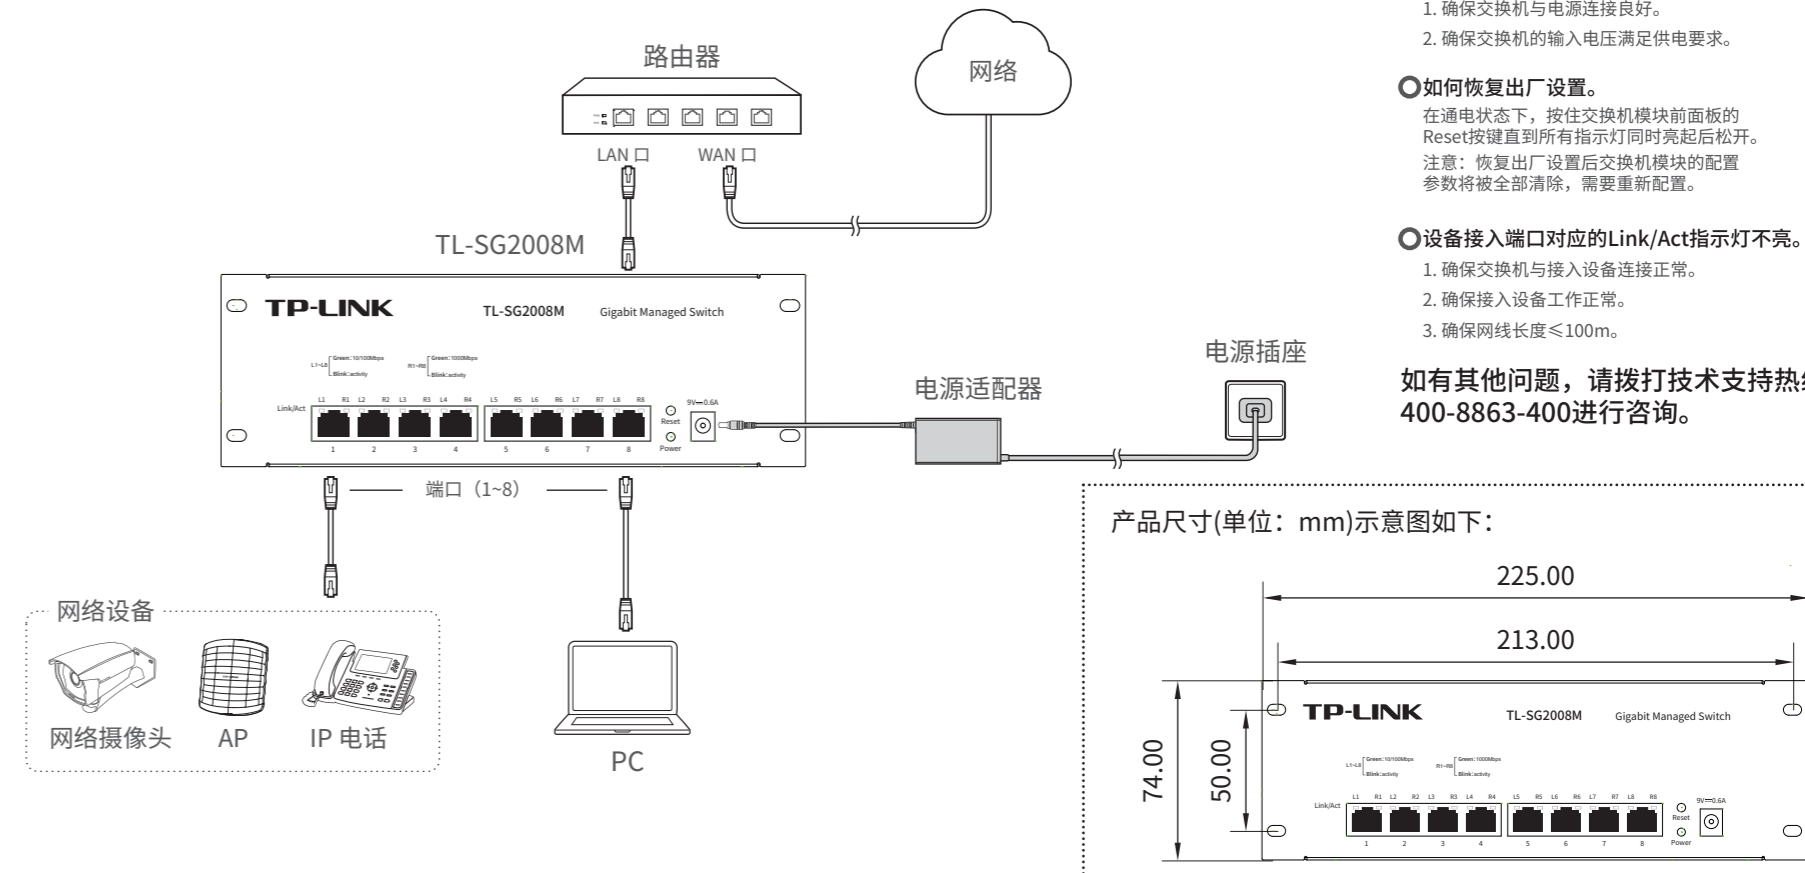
1. 确保交换机与电源连接良好。
2. 确保交换机的输入电压满足供电要求。

如何恢复出厂设置。
在通电状态下，按住交换机模块前面板的Reset按键直到所有指示灯同时亮起后松开。
注意：恢复出厂设置后交换机模块的配置参数将被全部清除，需要重新配置。

设备接入端口对应的Link/Act指示灯不亮。
1. 确保交换机与接入设备连接正常。
2. 确保接入设备工作正常。
3. 确保网线长度≤100m。

如有其他问题，请拨打技术支持热线400-8863-400进行咨询。

路由器

网络

LAN 口 WAN 口

TL-SG2008M

TP-LINK TL-SG2008M Gigabit Managed Switch

L1~L8 Green: 10/100Mbps Blink: activity R1~R8 Green: 1000Mbps Blink: activity

Link/Act L1 R1 L2 R2 L3 R3 L4 R4 L5 R5 L6 R6 L7 R7 L8 R8 Reset Power 9V⎓0.6A

1 2 3 4 5 6 7 8

电源适配器

电源插座

端口（1~8）

网络设备

网络摄像头 AP IP 电话

PC

产品尺寸(单位：mm)示意图如下：

225.00

213.00

74.00

50.00

TP-LINK TL-SG2008M Gigabit Managed Switch

L1~L8 Green: 10/100Mbps Blink: activity R1~R8 Green: 1000Mbps Blink: activity

Link/Act L1 R1 L2 R2 L3 R3 L4 R4 L5 R5 L6 R6 L7 R7 L8 R8 Reset Power 9V⎓0.6A

1 2 3 4 5 6 7 8